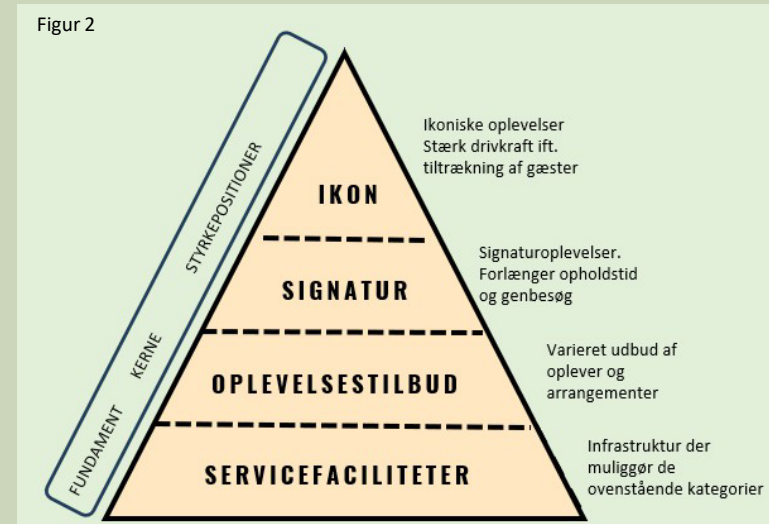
Figur 2

STYRKEPOSITIONER

KERNE

FUNDAMENT

IKON

SIGNATUR

OPLEVELSESTILBUD

SERVICEFACILITETER

Ikoniske oplevelser
Stærk drivkraft ift. tiltrækning af gæster

Signaturoplevelser. Forlænger opholdstid og genbesøg

Varieret udbud af oplever og arrangementer

Infrastruktur der muliggør de ovenstående kategorier